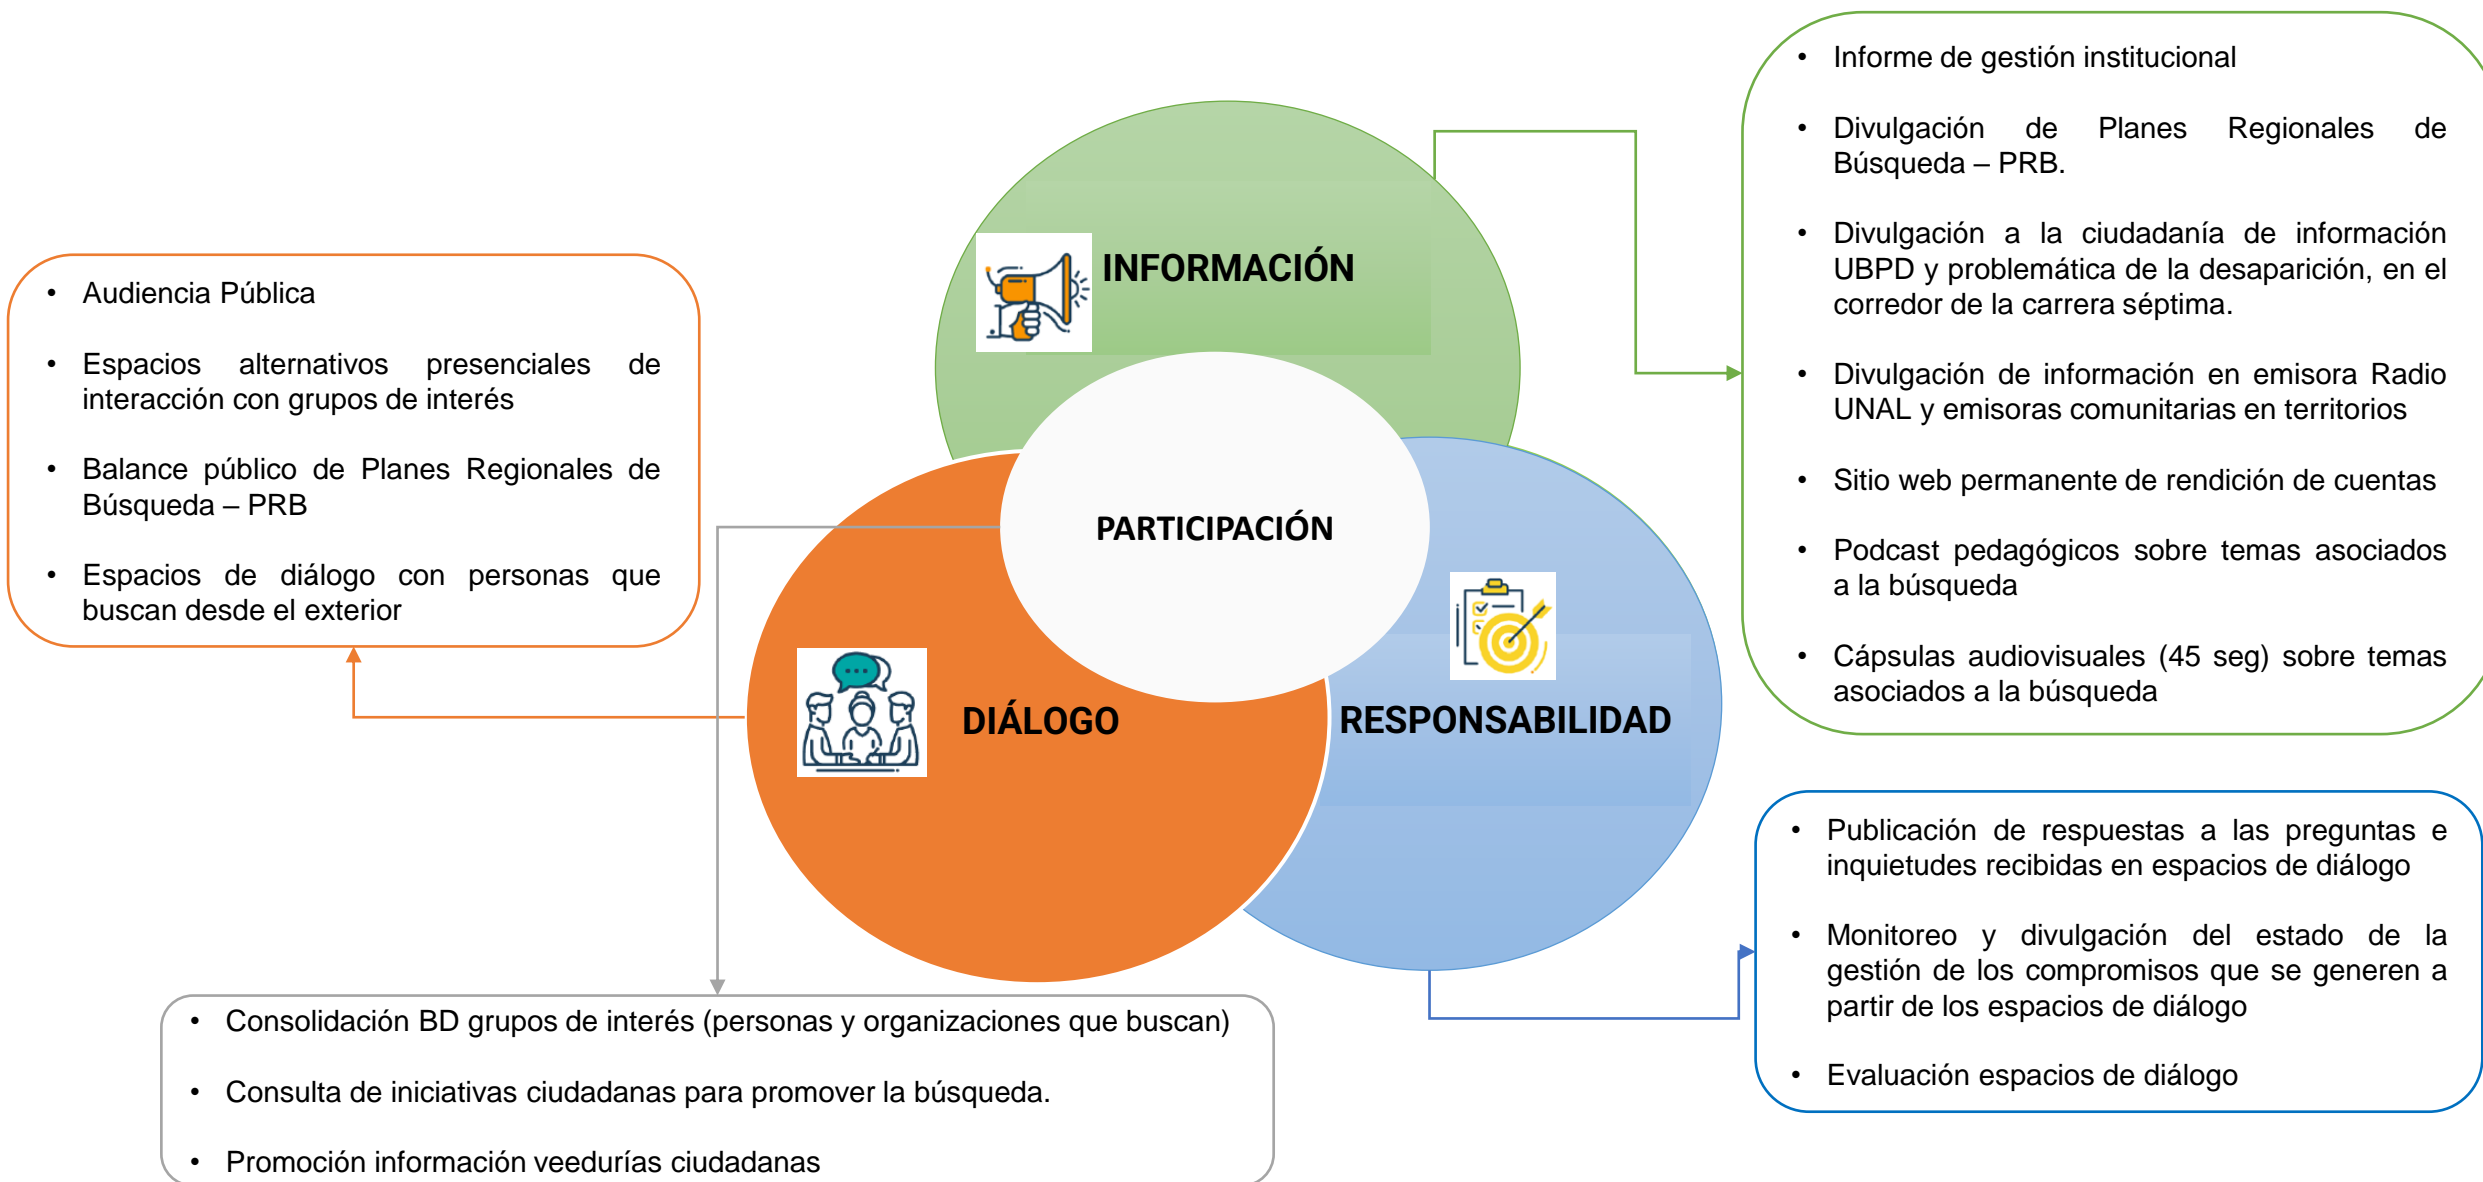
- Audiencia Pública
- Espacios alternativos presenciales de interacción con grupos de interés
- Balance público de Planes Regionales de Búsqueda – PRB
- Espacios de diálogo con personas que buscan desde el exterior

INFORMACIÓN

PARTICIPACIÓN

DIÁLOGO

RESPONSABILIDAD

- Informe de gestión institucional
- Divulgación de Planes Regionales de Búsqueda – PRB.
- Divulgación a la ciudadanía de información UBPD y problemática de la desaparición, en el corredor de la carrera séptima.
- Divulgación de información en emisora Radio UNAL y emisoras comunitarias en territorios
- Sitio web permanente de rendición de cuentas
- Podcast pedagógicos sobre temas asociados a la búsqueda
- Cápsulas audiovisuales (45 seg) sobre temas asociados a la búsqueda

- Publicación de respuestas a las preguntas e inquietudes recibidas en espacios de diálogo
- Monitoreo y divulgación del estado de la gestión de los compromisos que se generen a partir de los espacios de diálogo
- Evaluación espacios de diálogo

- Consolidación BD grupos de interés (personas y organizaciones que buscan)
- Consulta de iniciativas ciudadanas para promover la búsqueda.
- Promoción información veedurías ciudadanas